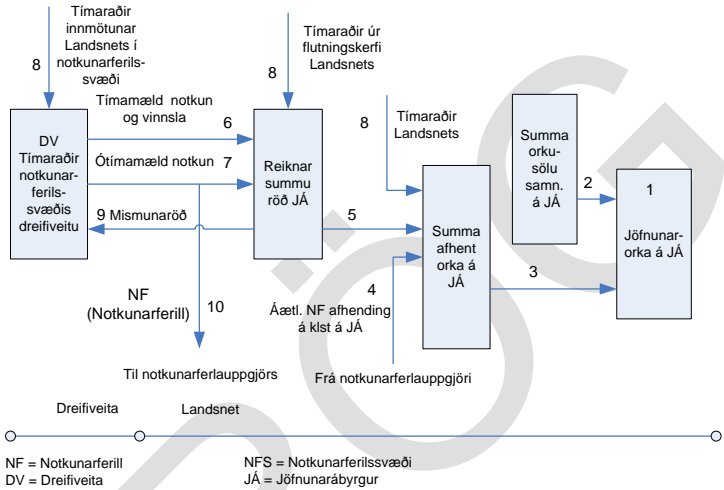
Tímaraðir innmötunar Landsnets í notkunarferilssvæði

8

Tímaraðir úr flutningskerfi Landsnets

8

DV Tímaraðir notkunarferilssvæðis dreifiveitu

Tímamæld notkun og vinnsla 6

Ótímamæld notkun 7

Reiknar summu röð JÁ

8

Tímaraðir Landsnets

Summa orkusölu samn. á JÁ

2

1

Jöfnunarorka á JÁ

9 Mismunaröð

5

Summa afhent orka á JÁ

3

4

NF (Notkunarferill)

10

Áætl. NF afhending á klst á JÁ

Til notkunarferlauppgjörs

Frá notkunarferlauppgjöri

Dreifiveita

Landsnet

NF = Notkunarferill
DV = Dreifiveita

NFS = Notkunarferilssvæði
JÁ = Jöfnunarábyrgur